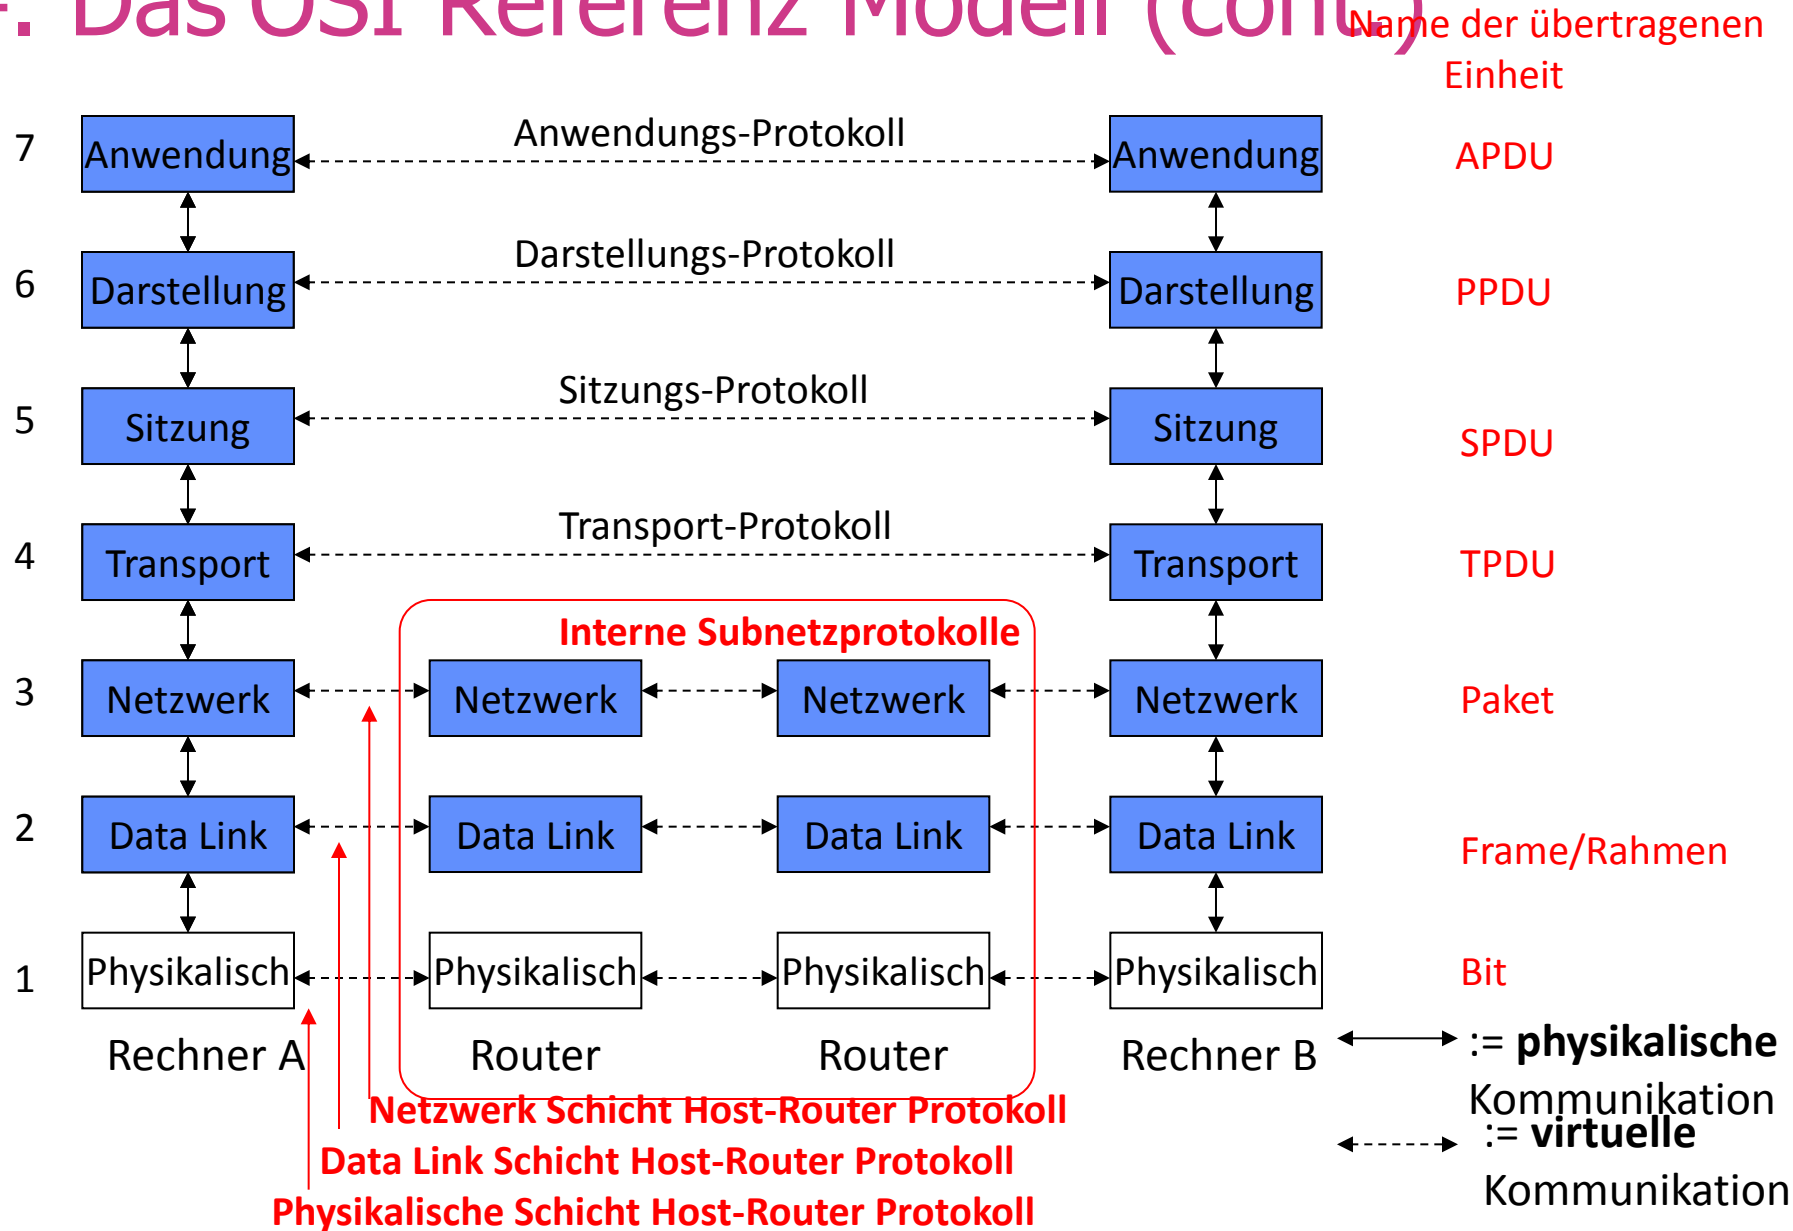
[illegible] Das OSI Referenz Modell (cont.)

Name der übertragenen Einheit

| | | | | | |
|---|---|---|---|---|---|
| 7 | Anwendung | Anwendungs-Protokoll | | Anwendung | APDU |
| 6 | Darstellung | Darstellungs-Protokoll | | Darstellung | PPDU |
| 5 | Sitzung | Sitzungs-Protokoll | | Sitzung | SPDU |
| 4 | Transport | Transport-Protokoll | | Transport | TPDU |
| 3 | Netzwerk | Netzwerk | Netzwerk | Netzwerk | Paket |
| 2 | Data Link | Data Link | Data Link | Data Link | Frame/Rahmen |
| 1 | Physikalisch | Physikalisch | Physikalisch | Physikalisch | Bit |
| | Rechner A | Router | Router | Rechner B | |

Interne Subnetzprotokolle

Netzwerk Schicht Host-Router Protokoll
Data Link Schicht Host-Router Protokoll
Physikalische Schicht Host-Router Protokoll

:= **physikalische** Kommunikation
:= **virtuelle** Kommunikation